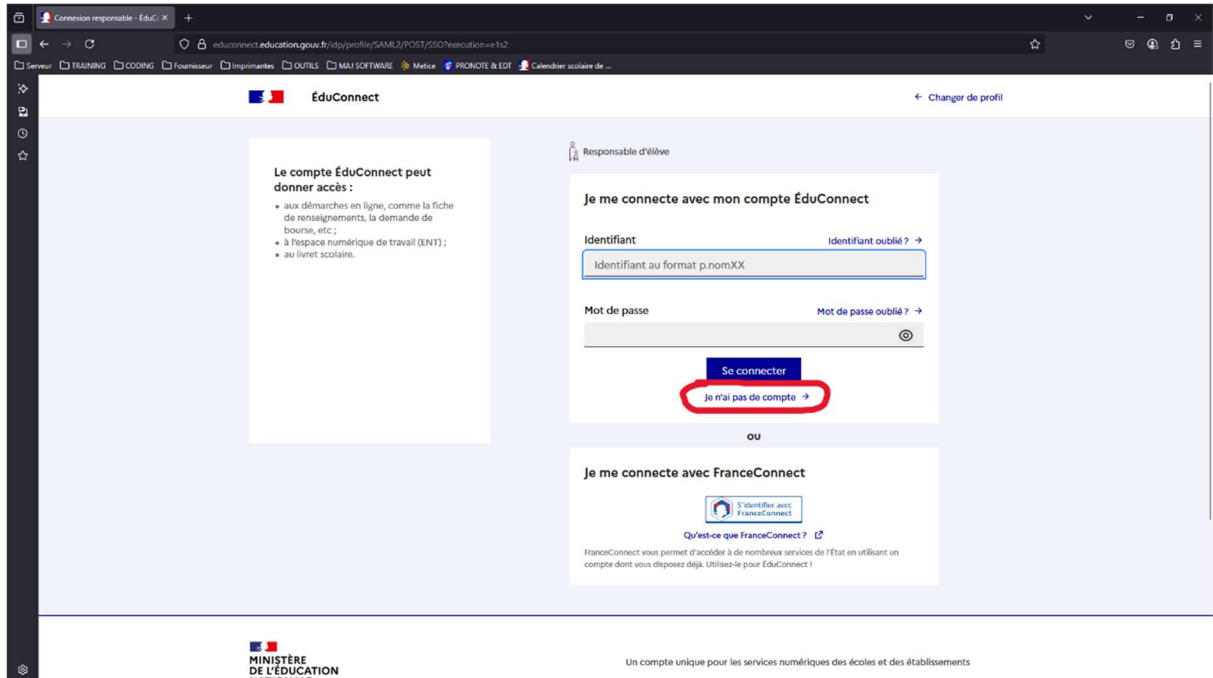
Connexion responsable - ÉduC ×

educonnect.education.gouv.fr/idp/profile/SAML2/POST/SSO?execution=e1s2

Serveur TRAINING CODING Fournisseur Imprimantes OUTILS MAJ SOFTWARE Metice PRONOTE & EDT Calendrier scolaire de ...

ÉduConnect

← Changer de profil

Le compte ÉduConnect peut donner accès :

• aux démarches en ligne, comme la fiche de renseignements, la demande de bourse, etc ;
• à l'espace numérique de travail (ENT) ;
• au livret scolaire.

Responsable d'élève

Je me connecte avec mon compte ÉduConnect

Identifiant

Identifiant oublié ? →

Identifiant au format p.nomXX

Mot de passe

Mot de passe oublié ? →

Se connecter

Je n'ai pas de compte →

OU

Je me connecte avec FranceConnect

S'identifier avec FranceConnect

Qu'est-ce que FranceConnect ?

FranceConnect vous permet d'accéder à de nombreux services de l'État en utilisant un compte dont vous disposez déjà. Utilisez-le pour ÉduConnect !

MINISTÈRE DE L'ÉDUCATION

Un compte unique pour les services numériques des écoles et des établissements